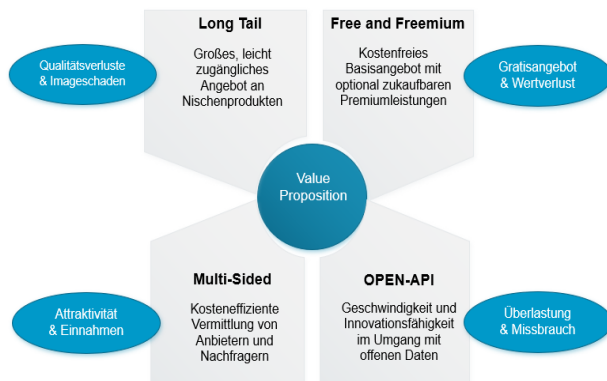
Qualitätsverluste & Imageschaden

Long Tail

Großes, leicht zugängliches Angebot an Nischenprodukten

Free and Freemium

Kostenfreies Basisangebot mit optional zukaufbaren Premiumleistungen

Gratisangebot & Wertverlust

Value Proposition

Attraktivität & Einnahmen

Multi-Sided

Kosteneffiziente Vermittlung von Anbietern und Nachfragern

OPEN-API

Geschwindigkeit und Innovationsfähigkeit im Umgang mit offenen Daten

Überlastung & Missbrauch